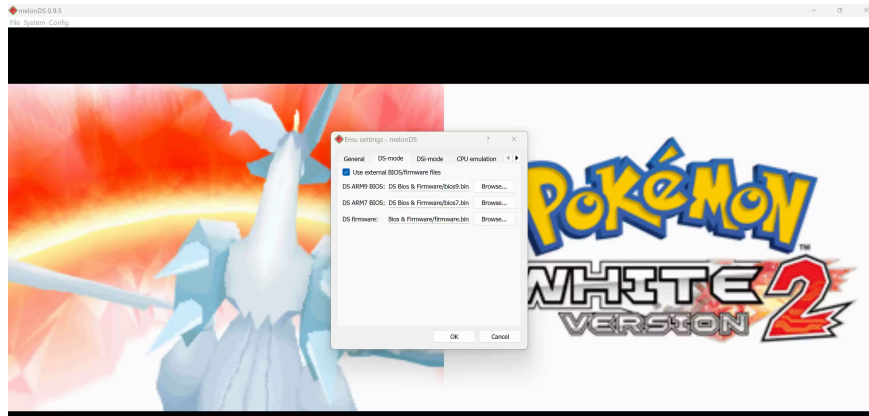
melonDS 0.9.5
File System Config

Emu settings - melonDS ? ×
General DS-mode DSi-mode CPU emulation
Use external BIOS/firmware files
DS ARM9 BIOS: DS Bios & Firmware/bios9.bin Browse...
DS ARM7 BIOS: DS Bios & Firmware/bios7.bin Browse...
DS firmware: Bios & Firmware/firmware.bin Browse...
OK Cancel

Pokémon
TM
WHITE 2
VERSION